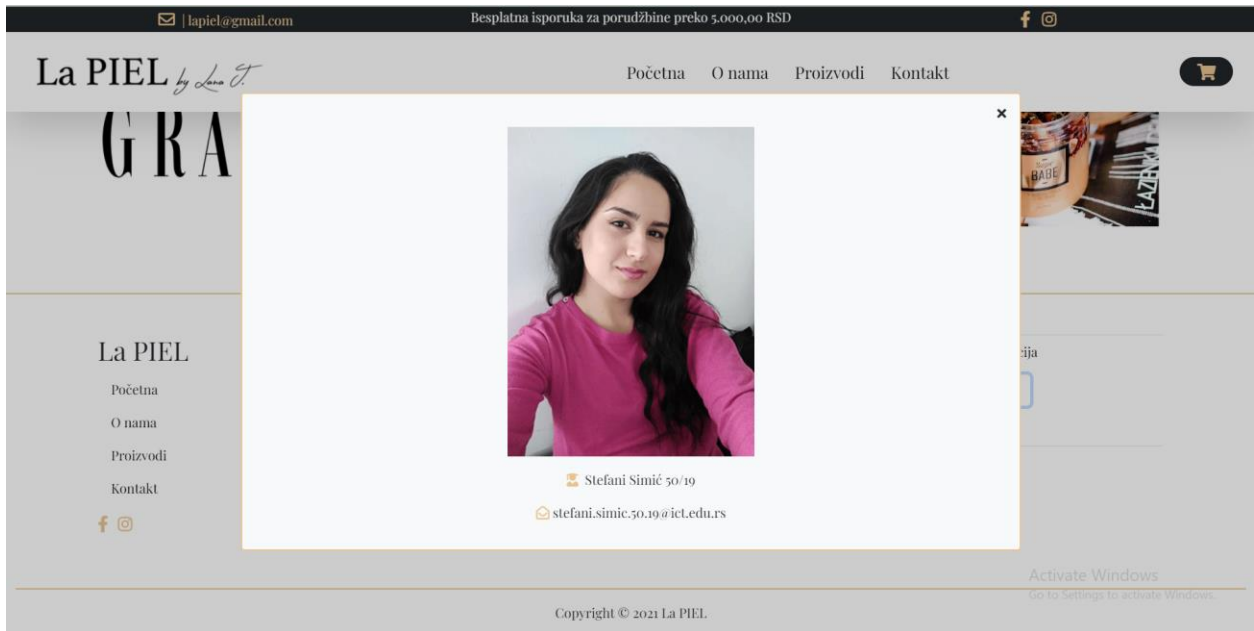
|lapiel@gmail.com

Besplatna isporuka za porudžbine preko 5.000,00 RSD

La PIEL by Lana T.

Početna O nama Proizvodi Kontakt

GRA

BABE

×

Stefani Simić 50/19

stefani.simic.50.19@ict.edu.rs

La PIEL

Početna

O nama

Proizvodi

Kontakt

cija

Activate Windows
Go to Settings to activate Windows.

Copyright © 2021 La PIEL